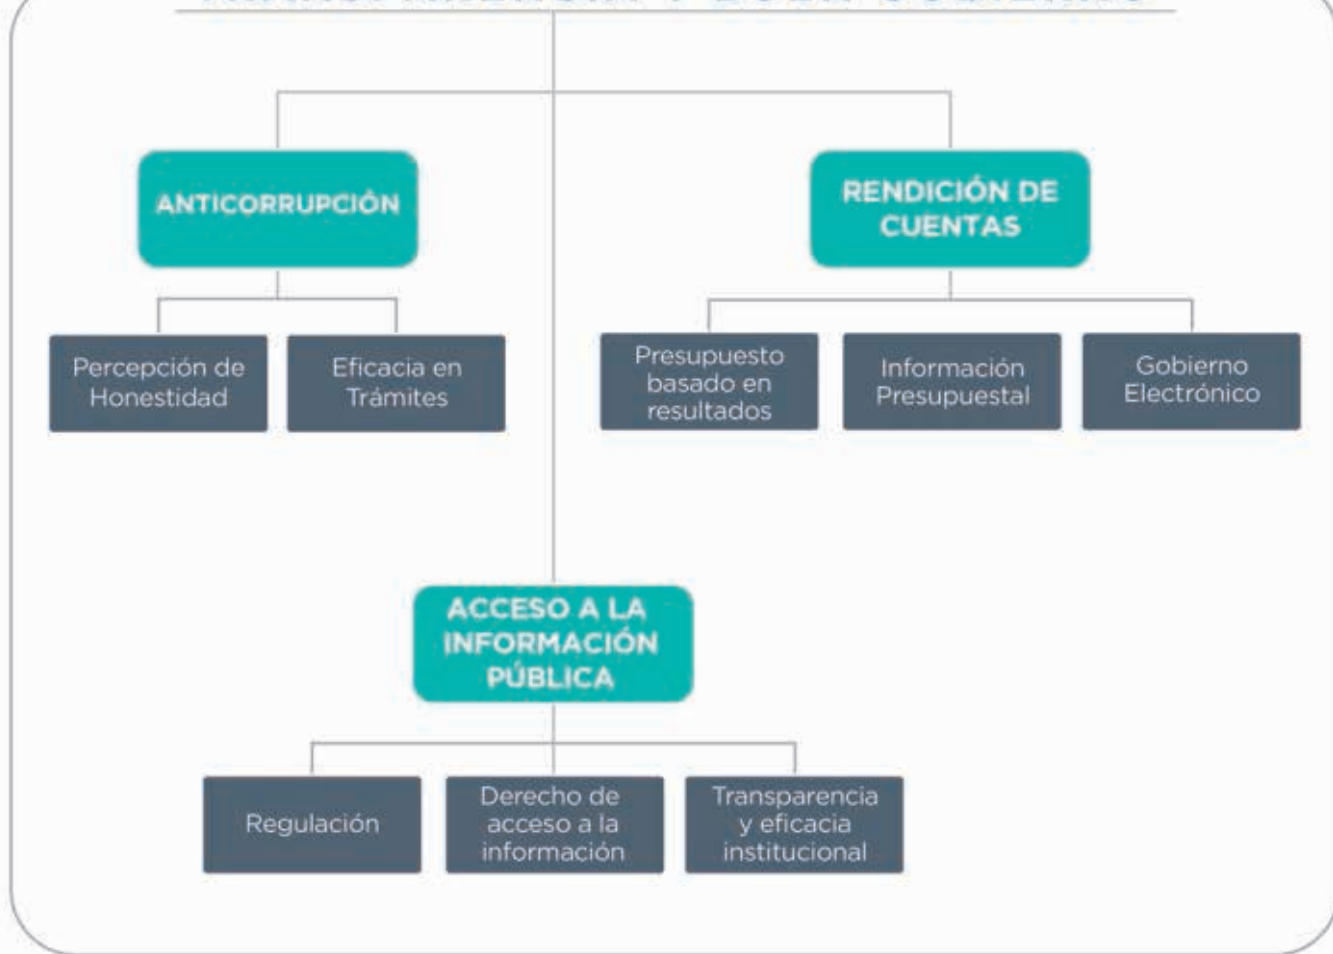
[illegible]

ANTICORRUPCIÓN

Percepción de Honestidad

Eficacia en Trámites

RENDICIÓN DE CUENTAS

Presupuesto basado en resultados

Información Presupuestal

Gobierno Electrónico

ACCESO A LA INFORMACIÓN PÚBLICA

Regulación

Derecho de acceso a la información

Transparencia y eficacia institucional